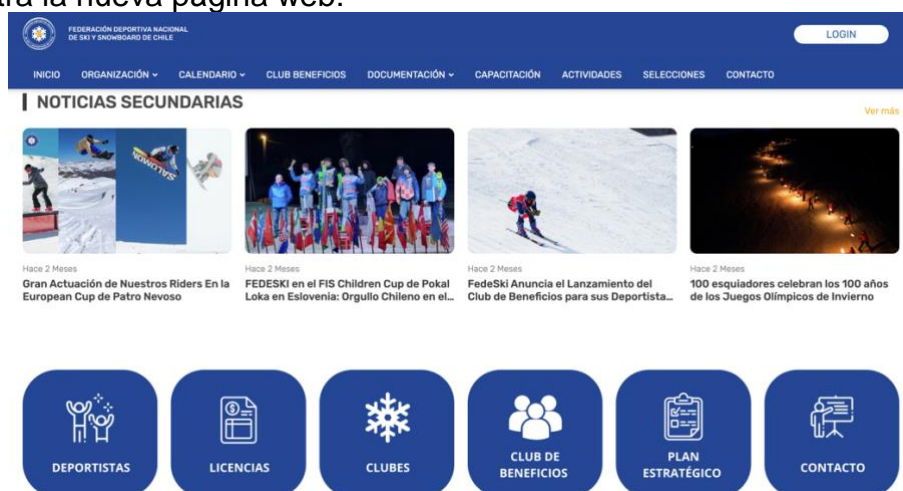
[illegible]ra la nueva página web.

FEDERACIÓN DEPORTIVA NACIONAL DE SKI Y SNOWBOARD DE CHILE

LOGIN

INICIO ORGANIZACIÓN CALENDARIO CLUB BENEFICIOS DOCUMENTACIÓN CAPACITACIÓN ACTIVIDADES SELECCIONES CONTACTO

NOTICIAS SECUNDARIAS

Ver más

Hace 2 Meses
Gran Actuación de Nuestros Riders En la European Cup de Patro Nevoso

Hace 2 Meses
FEDESKI en el FIS Children Cup de Pokal Loka en Eslovenia: Orgullo Chileno en el...

Hace 2 Meses
FedeSki Anuncia el Lanzamiento del Club de Beneficios para sus Deportista...

Hace 2 Meses
100 esquiadores celebran los 100 años de los Juegos Olímpicos de Invierno

DEPORTISTAS

LICENCIAS

CLUBES

CLUB DE BENEFICIOS

PLAN ESTRATÉGICO

CONTACTO